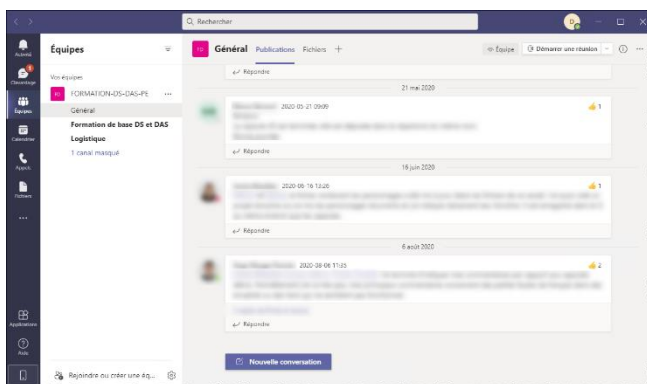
Q Rechercher

Activité
Clavardage
Équipes
Calendrier
Appels
Fichiers
...
Applications
Aide

Équipes

Vos équipes

FO FORMATION-DS-DAS-PE ...

Général

Formation de base DS et DAS

Logistique

1 canal masqué

Rejoindre ou créer une éq...

FO Général Publications Fichiers +

Équipe Démarrer une réunion

Répondre

21 mai 2020

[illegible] 2020-05-21 09:09

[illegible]

1

Répondre

16 juin 2020

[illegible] 2020-06-16 13:26

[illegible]

1

Répondre

6 août 2020

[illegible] 2020-08-06 11:35

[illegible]

2

Répondre

Nouvelle conversation